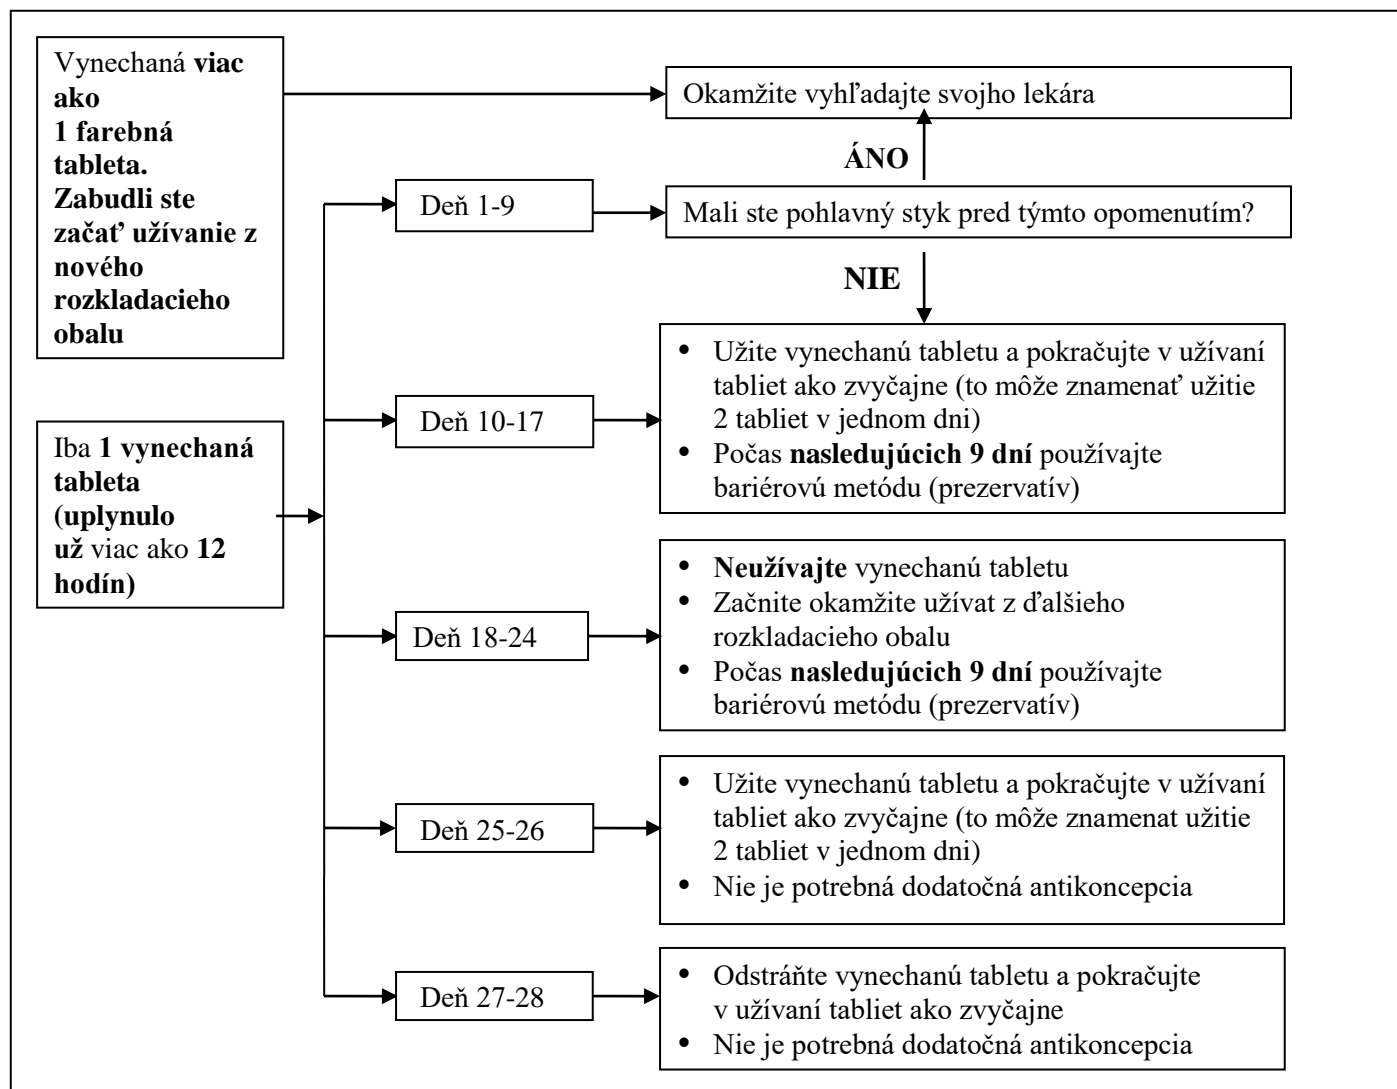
Vynechaná viac ako 1 farebná tableta. Zabudli ste začať užívanie z nového rozkladacieho obalu

Okamžite vyhľadajte svojho lekára

ÁNO

Deň 1-9

Mali ste pohlavný styk pred týmto opomenutím?

NIE

Iba 1 vynechaná tableta (uplynulo už viac ako 12 hodín)

Deň 10-17

- Užite vynechanú tabletu a pokračujte v užívaní tabliet ako zvyčajne (to môže znamenať užitie 2 tabliet v jednom dni)
- Počas nasledujúcich 9 dní používajte bariérovú metódu (prezervatív)

Deň 18-24

- Neužívajte vynechanú tabletu
- Začnite okamžite užívat z ďalšieho rozkladacieho obalu
- Počas nasledujúcich 9 dní používajte bariérovú metódu (prezervatív)

Deň 25-26

- Užite vynechanú tabletu a pokračujte v užívaní tabliet ako zvyčajne (to môže znamenat užitie 2 tabliet v jednom dni)
- Nie je potrebná dodatočná antikoncepcia

Deň 27-28

- Odstráňte vynechanú tabletu a pokračujte v užívaní tabliet ako zvyčajne
- Nie je potrebná dodatočná antikoncepcia